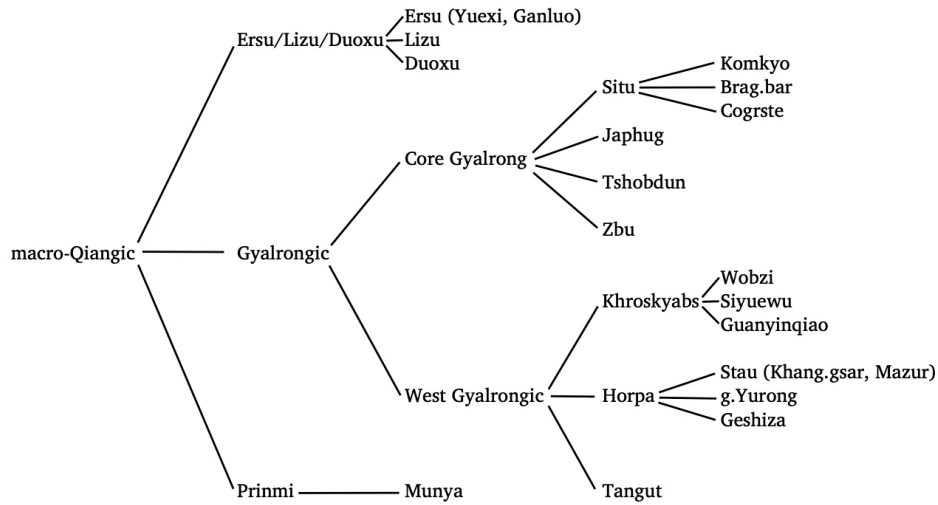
macro-Qiangic

Ersu/Lizu/Duoxu
Ersu (Yuexi, Ganluo)
Lizu
Duoxu

Gyalrongic

Core Gyalrong
Situ
Komkyo
Brag.bar
Cogrste
Japhug
Tshobdun
Zbu

West Gyalrongic
Khroskyabs
Wobzi
Siyuewu
Guanyinqiao
Horpa
Stau (Khang.gsar, Mazur)
g.Yurong
Geshiza
Tangut

Prinmi
Munya